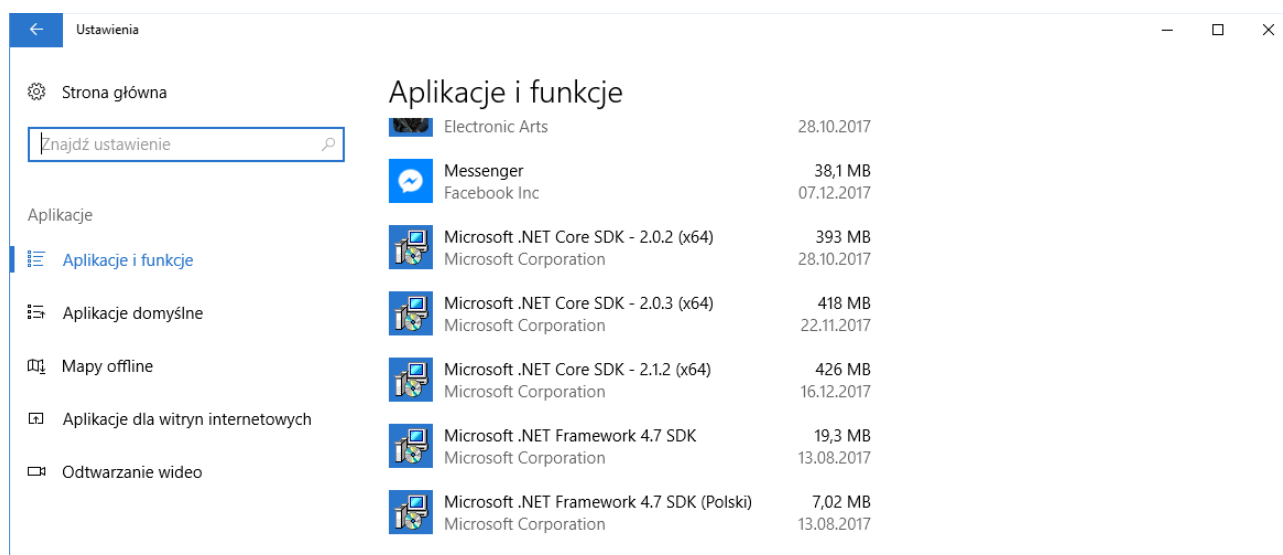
Ustawienia

Strona główna

Znajdź ustawienie

Aplikacje

Aplikacje i funkcje

Aplikacje domyślne

Mapy offline

Aplikacje dla witryn internetowych

Odtwarzanie wideo

Aplikacje i funkcje

Electronic Arts 28.10.2017

Messenger 38,1 MB
Facebook Inc 07.12.2017

Microsoft .NET Core SDK - 2.0.2 (x64) 393 MB
Microsoft Corporation 28.10.2017

Microsoft .NET Core SDK - 2.0.3 (x64) 418 MB
Microsoft Corporation 22.11.2017

Microsoft .NET Core SDK - 2.1.2 (x64) 426 MB
Microsoft Corporation 16.12.2017

Microsoft .NET Framework 4.7 SDK 19,3 MB
Microsoft Corporation 13.08.2017

Microsoft .NET Framework 4.7 SDK (Polski) 7,02 MB
Microsoft Corporation 13.08.2017